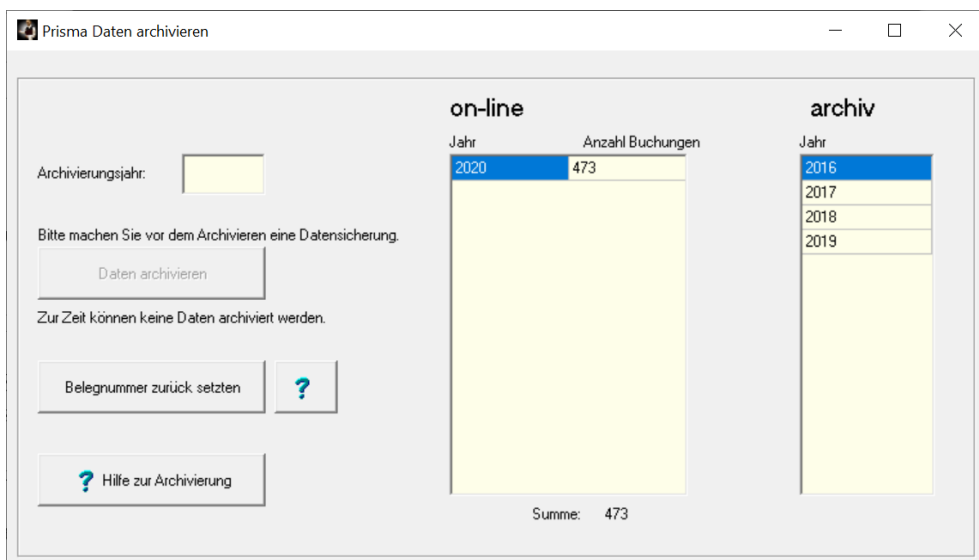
Prisma Daten archivieren

on-line

archiv

Archivierungsjahr:

Bitte machen Sie vor dem Archivieren eine Datensicherung.

Daten archivieren

Zur Zeit können keine Daten archiviert werden.

Belegnummer zurück setzten

?

? Hilfe zur Archivierung

| Jahr | Anzahl Buchungen |
|---|---|
| 2020 | 473 |

Summe: 473

| Jahr |
|---|
| 2016 |
| 2017 |
| 2018 |
| 2019 |